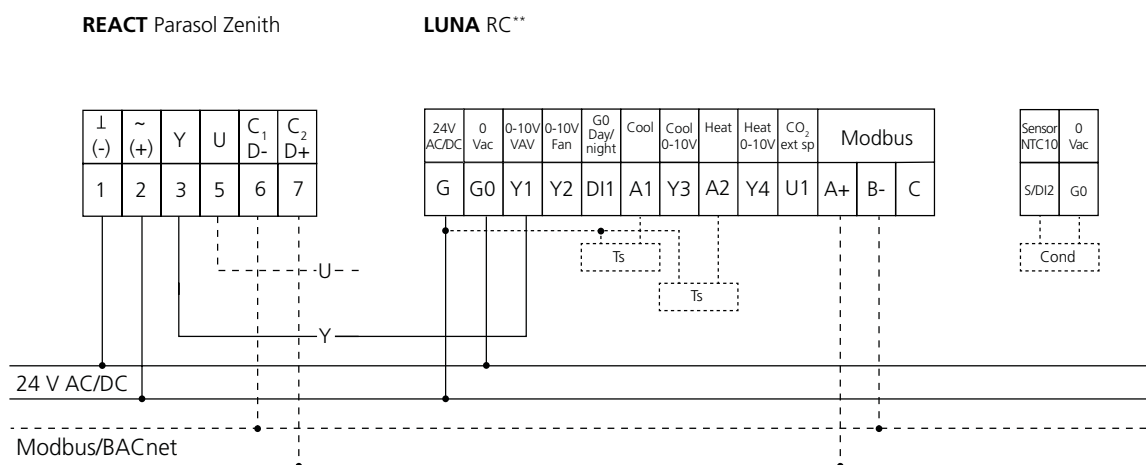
**REACT** Parasol Zenith

**LUNA** RC**

| ⊥ (-) | ~ (+) | Y | U | $C_1$ D- | $C_2$ D+ |
|---|---|---|---|---|---|
| 1 | 2 | 3 | 5 | 6 | 7 |

| 24V AC/DC | 0 Vac | 0-10V VAV | 0-10V Fan | G0 Day/ night | Cool | Cool 0-10V | Heat | Heat 0-10V | $CO_2$ ext sp | Modbus | | |
|---|---|---|---|---|---|---|---|---|---|---|---|---|
| G | G0 | Y1 | Y2 | DI1 | A1 | Y3 | A2 | Y4 | U1 | A+ | B- | C |

| Sensor NTC10 | 0 Vac |
|---|---|
| S/DI2 | G0 |

U

Y

Ts

Ts

Cond

24 V AC/DC

Modbus/BACnet